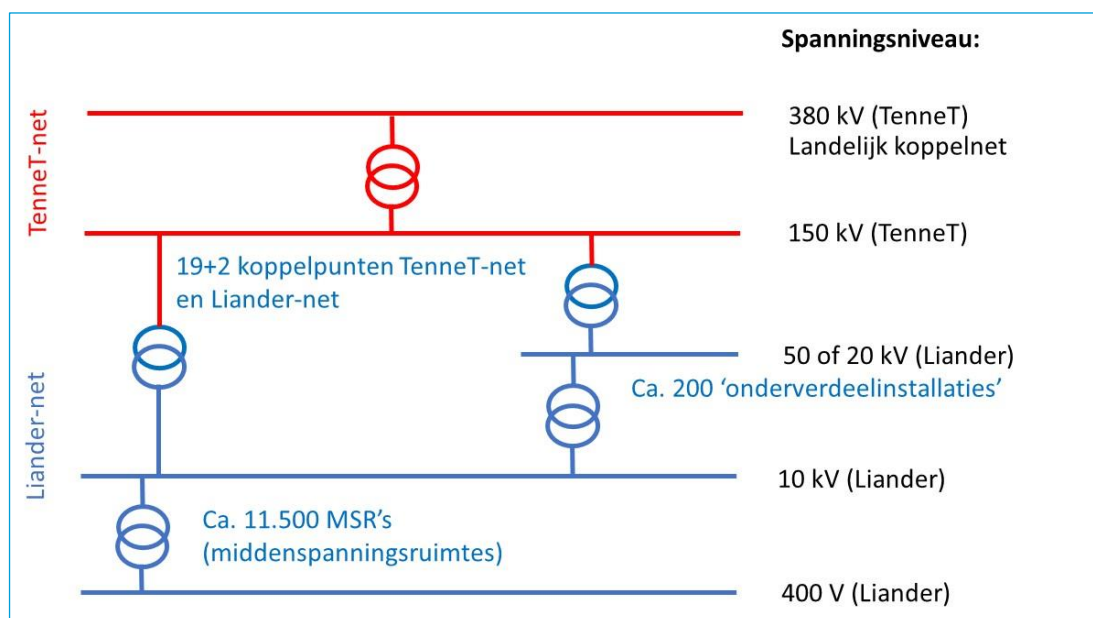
Spanningsniveau:

TenneT-net

380 kV (TenneT)
Landelijk koppelnet

150 kV (TenneT)

19+2 koppelpunten TenneT-net en Liander-net

50 of 20 kV (Liander)

Ca. 200 ‘onderverdeelinstallaties’

Liander-net

10 kV (Liander)

Ca. 11.500 MSR’s (middenspanningsruimtes)

400 V (Liander)